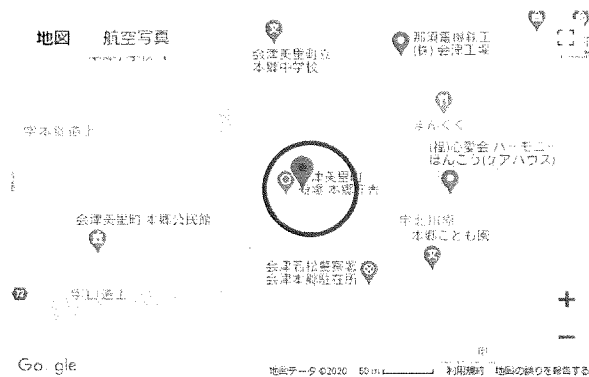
地図　航空写真

会津美里町立
本郷中学校

那須精機工
(株)会津工場

まからく

(福)心愛会 ハーモニー
ほんごう(ケアハウス)

学林道造上

会津美里町
役場 本郷庁舎

会津美里町 本郷公民館

宗丘保育
本郷こども園

会津若松警察署
会津本郷駐在所

Google

地図データ ©2020　50 m　利用規約　地図の誤りを報告する